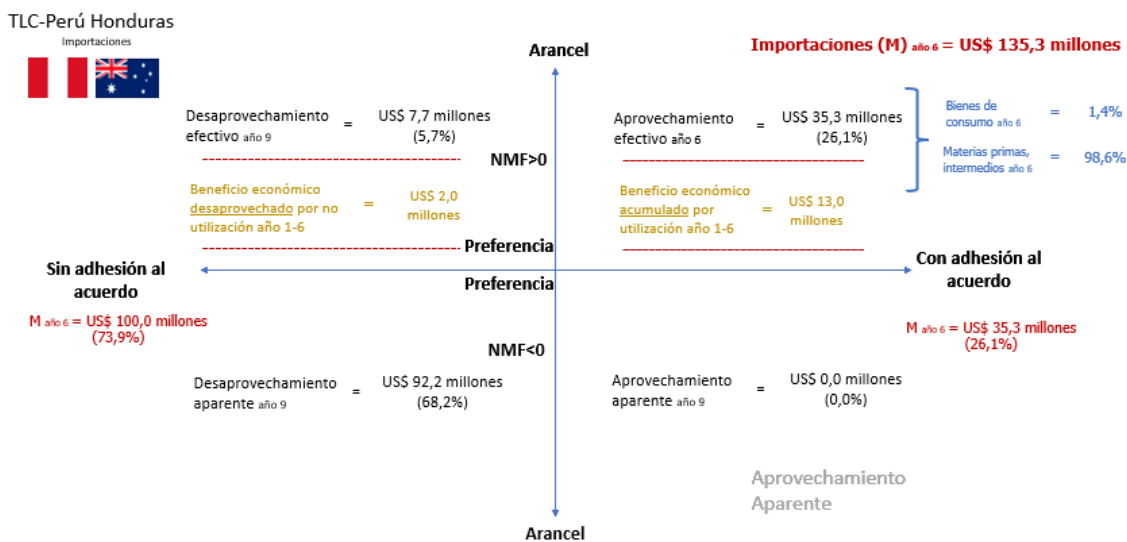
TLC-Perú Honduras
Importaciones

Arancel

Importaciones (M) año 6 = US$ 135,3 millones

Desaprovechamiento efectivo año 9 = US$ 7,7 millones (5,7%)

Aprovechamiento efectivo año 6 = US$ 35,3 millones (26,1%)

Bienes de consumo año 6 = 1,4%

Materias primas, intermedios año 6 = 98,6%

NMF>0

Beneficio económico desaprovechado por no utilización año 1-6 = US$ 2,0 millones

Beneficio económico acumulado por utilización año 1-6 = US$ 13,0 millones

Preferencia

Sin adhesión al acuerdo

Con adhesión al acuerdo

Preferencia

M año 6 = US$ 100,0 millones (73,9%)

M año 6 = US$ 35,3 millones (26,1%)

NMF<0

Desaprovechamiento aparente año 9 = US$ 92,2 millones (68,2%)

Aprovechamiento aparente año 9 = US$ 0,0 millones (0,0%)

Aprovechamiento Aparente

Arancel